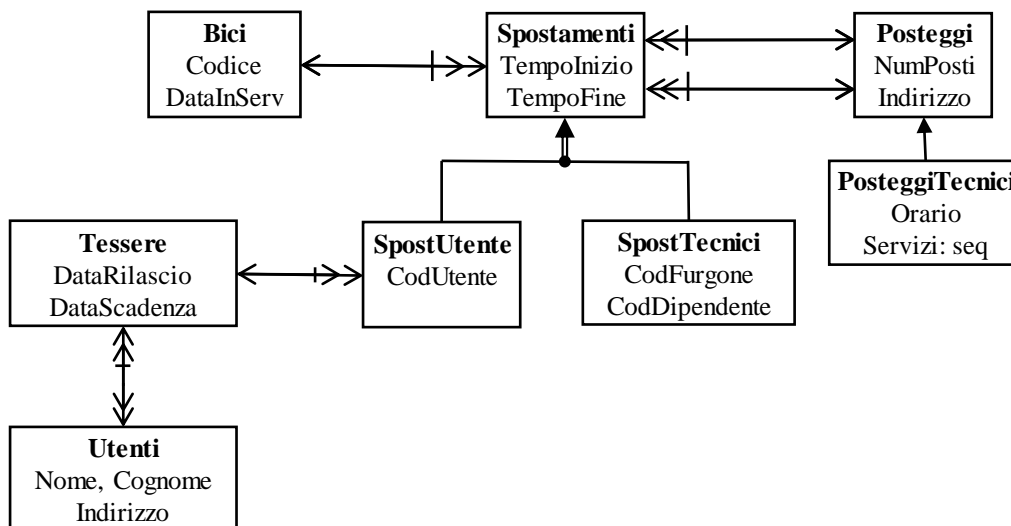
**Bici**
Codice
DataInServ

**Spostamenti**
TempoInizio
TempoFine

**Posteggi**
NumPosti
Indirizzo

**PosteggiTecnici**
Orario
Servizi: seq

**Tessere**
DataRilascio
DataScadenza

**SpostUtente**
CodUtente

**SpostTecnici**
CodFurgone
CodDipendente

**Utenti**
Nome, Cognome
Indirizzo